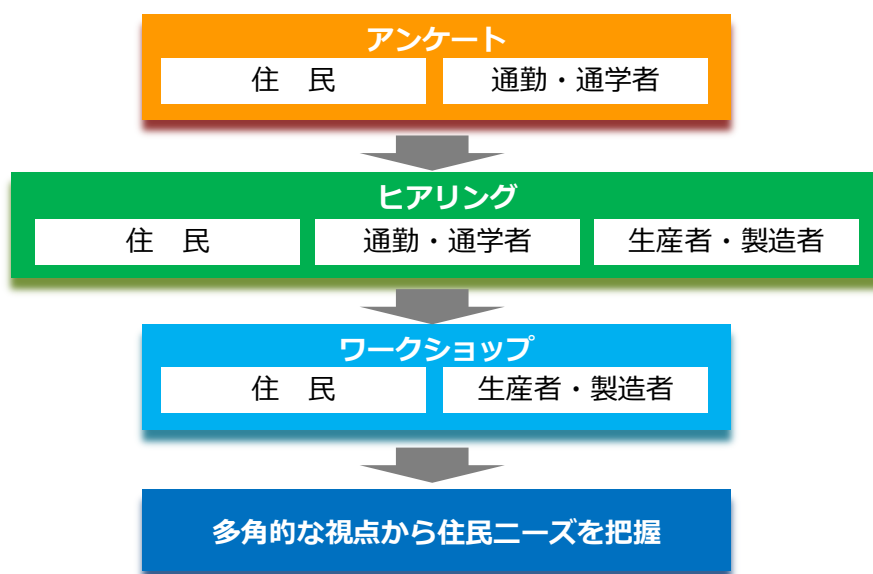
アンケート

| 住　民 | 通勤・通学者 |
|---|---|

ヒアリング

| 住　民 | 通勤・通学者 | 生産者・製造者 |
|---|---|---|

ワークショップ

| 住　民 | 生産者・製造者 |
|---|---|

多角的な視点から住民ニーズを把握